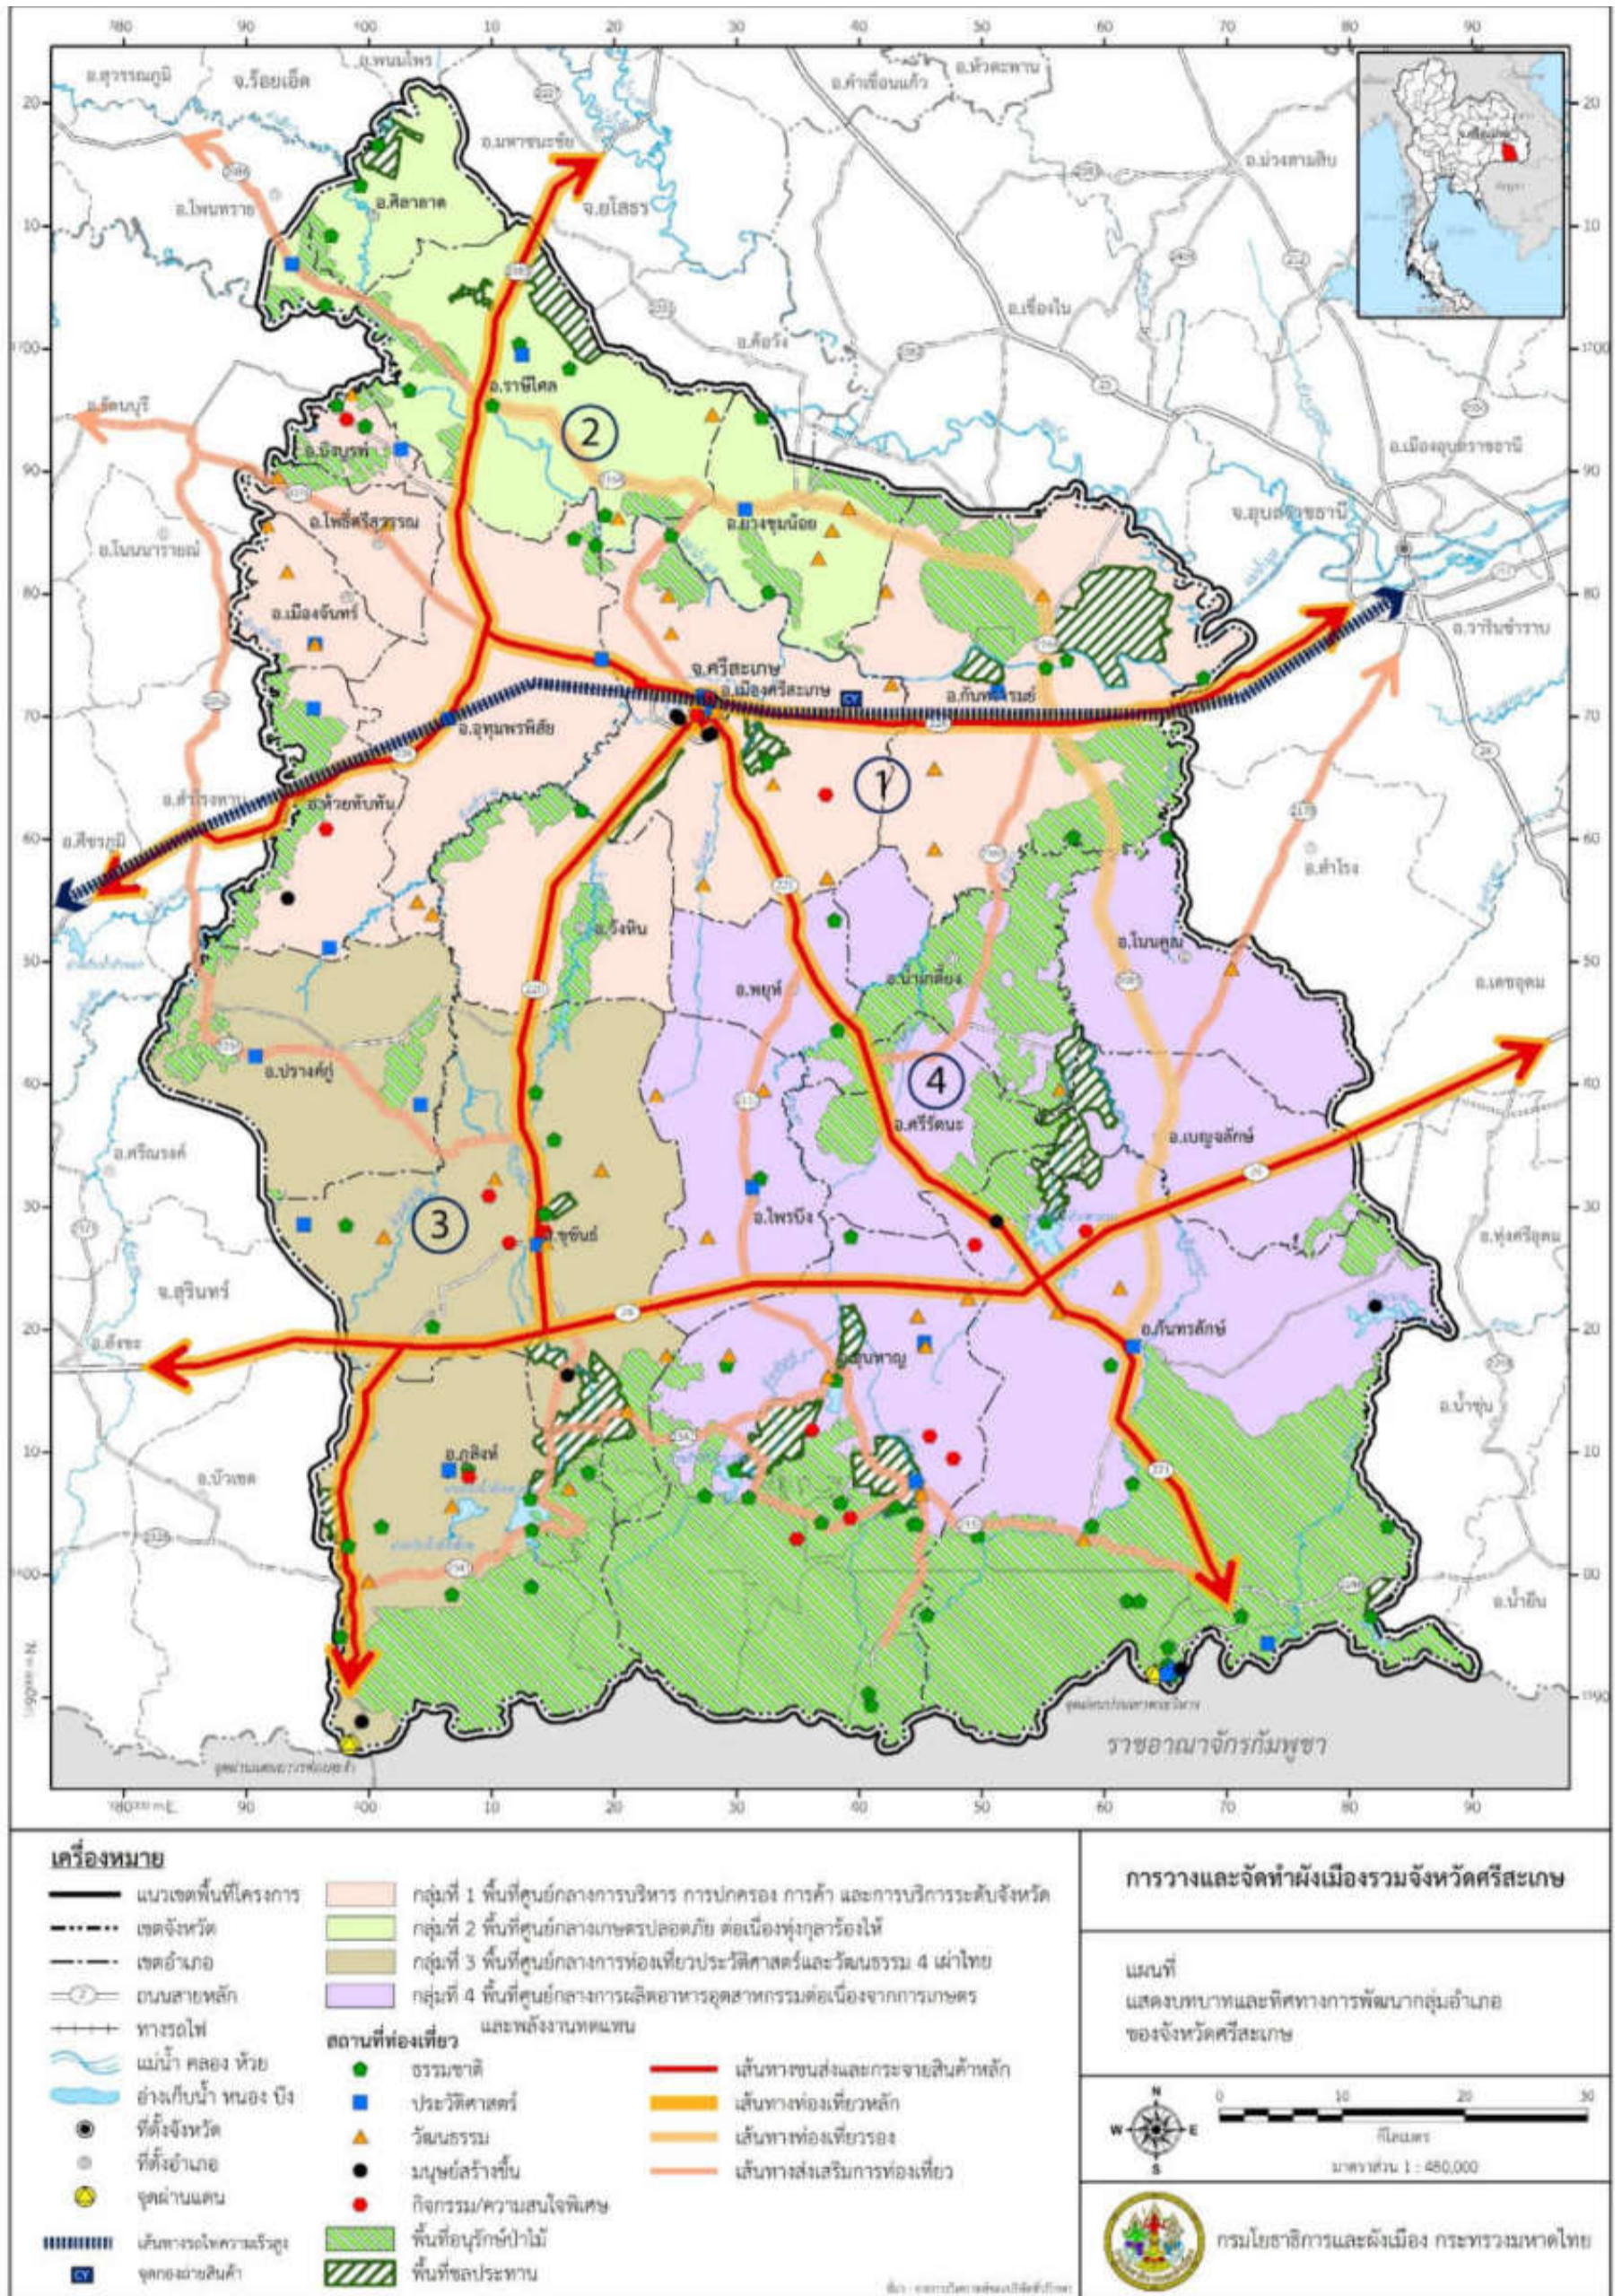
อ.สุวรรณภูมิ
จ.ร้อยเอ็ด
อ.พนมไพร
อ.มหาชนะชัย
จ.ยโสธร
อ.คำเขื่อนแก้ว
อ.หัวตะพาน
อ.ม่วงสามสิบ
อ.เขื่องใน
อ.โพนทราย
อ.ศิลาลาด
อ.ราษีไศล
อ.ค้อวัง
อ.เมืองอุบลราชธานี
อ.รัตนบุรี
อ.บึงบูรพ์
อ.โพธิ์ศรีสุวรรณ
อ.ยางชุมน้อย
จ.อุบลราชธานี
อ.โนนนารายณ์
อ.เมืองจันทร์
จ.ศรีสะเกษ
อ.เมืองศรีสะเกษ
อ.กันทรารมย์
อ.วารินชำราบ
อ.อุทุมพรพิสัย
อ.สำโรงทาบ
อ.ห้วยทับทัน
อ.ศีขรภูมิ
อ.วังหิน
อ.สำโรง
อ.โนนคูณ
อ.พยุห์
อ.น้ำเกลี้ยง
อ.เดชอุดม
อ.ปรางค์กู่
อ.ศรีรัตนะ
อ.ศรีณรงค์
อ.เบญจลักษ์
อ.ไพรบึง
อ.ขุขันธ์
อ.ทุ่งศรีอุดม
จ.สุรินทร์
อ.กันทรลักษ์
อ.สังขะ
อ.ขุนหาญ
อ.น้ำขุ่น
อ.ภูสิงห์
อ.บัวเชด
อ.น้ำยืน
จุดผ่อนปรนช่องสะงำ
จุดผ่านแดนถาวรช่องสะงำ
ราชอาณาจักรกัมพูชา
1
2
3
4
CY

เครื่องหมาย
แนวเขตพื้นที่โครงการ
เขตจังหวัด
เขตอำเภอ
ถนนสายหลัก
ทางรถไฟ
แม่น้ำ คลอง ห้วย
อ่างเก็บน้ำ หนอง บึง
ที่ตั้งจังหวัด
ที่ตั้งอำเภอ
จุดผ่านแดน
เส้นทางรถไฟความเร็วสูง
จุดกองเก็บสินค้า
กลุ่มที่ 1 พื้นที่ศูนย์กลางการบริหาร การปกครอง การค้า และการบริการระดับจังหวัด
กลุ่มที่ 2 พื้นที่ศูนย์กลางเกษตรปลอดภัย ต่อเนื่องทุ่งกุลาร้องไห้
กลุ่มที่ 3 พื้นที่ศูนย์กลางการท่องเที่ยวประวัติศาสตร์และวัฒนธรรม 4 เผ่าไทย
กลุ่มที่ 4 พื้นที่ศูนย์กลางการผลิตอาหารอุตสาหกรรมต่อเนื่องจากการเกษตร และพลังงานทดแทน
สถานที่ท่องเที่ยว
ธรรมชาติ
ประวัติศาสตร์
วัฒนธรรม
มนุษย์สร้างขึ้น
กิจกรรม/ความสนใจพิเศษ
พื้นที่อนุรักษ์ป่าไม้
พื้นที่ชลประทาน
เส้นทางขนส่งและกระจายสินค้าหลัก
เส้นทางท่องเที่ยวหลัก
เส้นทางท่องเที่ยวรอง
เส้นทางส่งเสริมการท่องเที่ยว

การวางและจัดทำผังเมืองรวมจังหวัดศรีสะเกษ
แผนที่
แสดงบทบาทและทิศทางการพัฒนากลุ่มอำเภอ
ของจังหวัดศรีสะเกษ
N W E S
0 10 20 30
กิโลเมตร
มาตราส่วน 1 : 480,000
กรมโยธาธิการและผังเมือง กระทรวงมหาดไทย